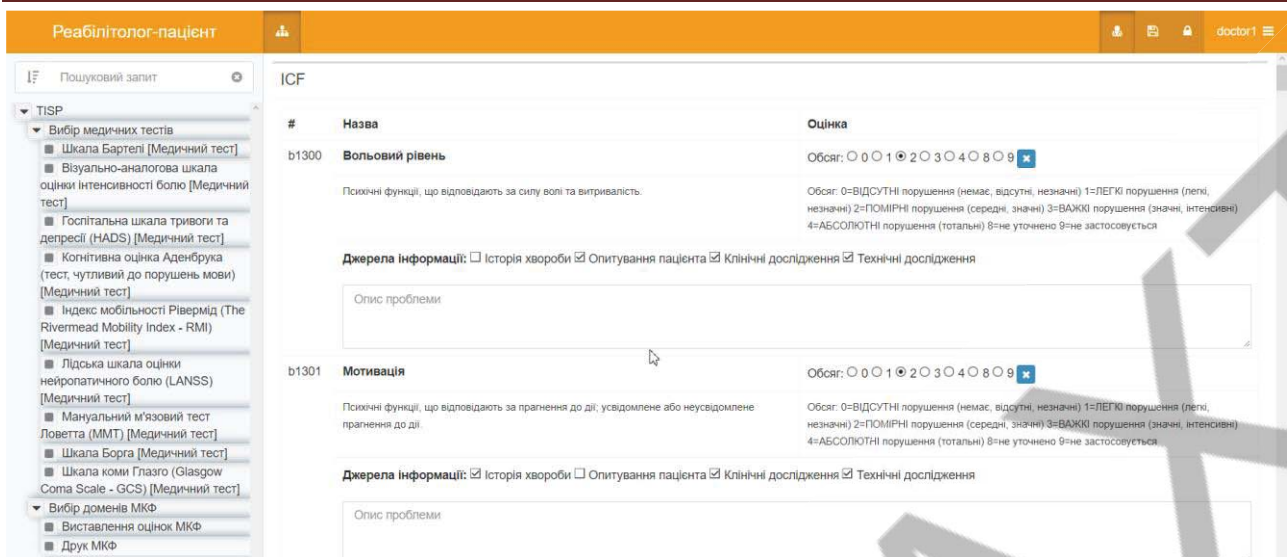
Реабілітолог-пацієнт

doctor1

Пошуковий запит

TISP
Вибір медичних тестів
Шкала Бартелі [Медичний тест]
Візуально-аналогова шкала оцінки інтенсивності болю [Медичний тест]
Госпітальна шкала тривоги та депресії (HADS) [Медичний тест]
Когнітивна оцінка Аденбрука (тест, чутливий до порушень мови) [Медичний тест]
Індекс мобільності Рівермід (The Rivermead Mobility Index - RMI) [Медичний тест]
Лідська шкала оцінки нейропатичного болю (LANSS) [Медичний тест]
Мануальний м'язовий тест Ловетта (ММТ) [Медичний тест]
Шкала Борга [Медичний тест]
Шкала коми Глазго (Glasgow Coma Scale - GCS) [Медичний тест]
Вибір доменів МКФ
Виставлення оцінок МКФ
Друк МКФ

ICF

| # | Назва | Оцінка |
|---|---|---|
| b1300 | Вольовий рівень | Обсяг: 0 1 2 3 4 8 9 |
| | Психічні функції, що відповідають за силу волі та витривалість. | Обсяг: 0=ВІДСУТНІ порушення (немає, відсутні, незначні) 1=ЛЕГКІ порушення (легкі, незначні) 2=ПОМІРНІ порушення (середні, значні) 3=ВАЖКІ порушення (значні, інтенсивні) 4=АБСОЛЮТНІ порушення (тотальні) 8=не уточнено 9=не застосовується |

Джерела інформації: ☐ Історія хвороби ☑ Опитування пацієнта ☑ Клінічні дослідження ☑ Технічні дослідження

Опис проблеми

| # | Назва | Оцінка |
|---|---|---|
| b1301 | Мотивація | Обсяг: 0 1 2 3 4 8 9 |
| | Психічні функції, що відповідають за прагнення до дії; усвідомлене або неусвідомлене прагнення до дії. | Обсяг: 0=ВІДСУТНІ порушення (немає, відсутні, незначні) 1=ЛЕГКІ порушення (легкі, незначні) 2=ПОМІРНІ порушення (середні, значні) 3=ВАЖКІ порушення (значні, інтенсивні) 4=АБСОЛЮТНІ порушення (тотальні) 8=не уточнено 9=не застосовується |

Джерела інформації: ☑ Історія хвороби ☐ Опитування пацієнта ☑ Клінічні дослідження ☑ Технічні дослідження

Опис проблеми